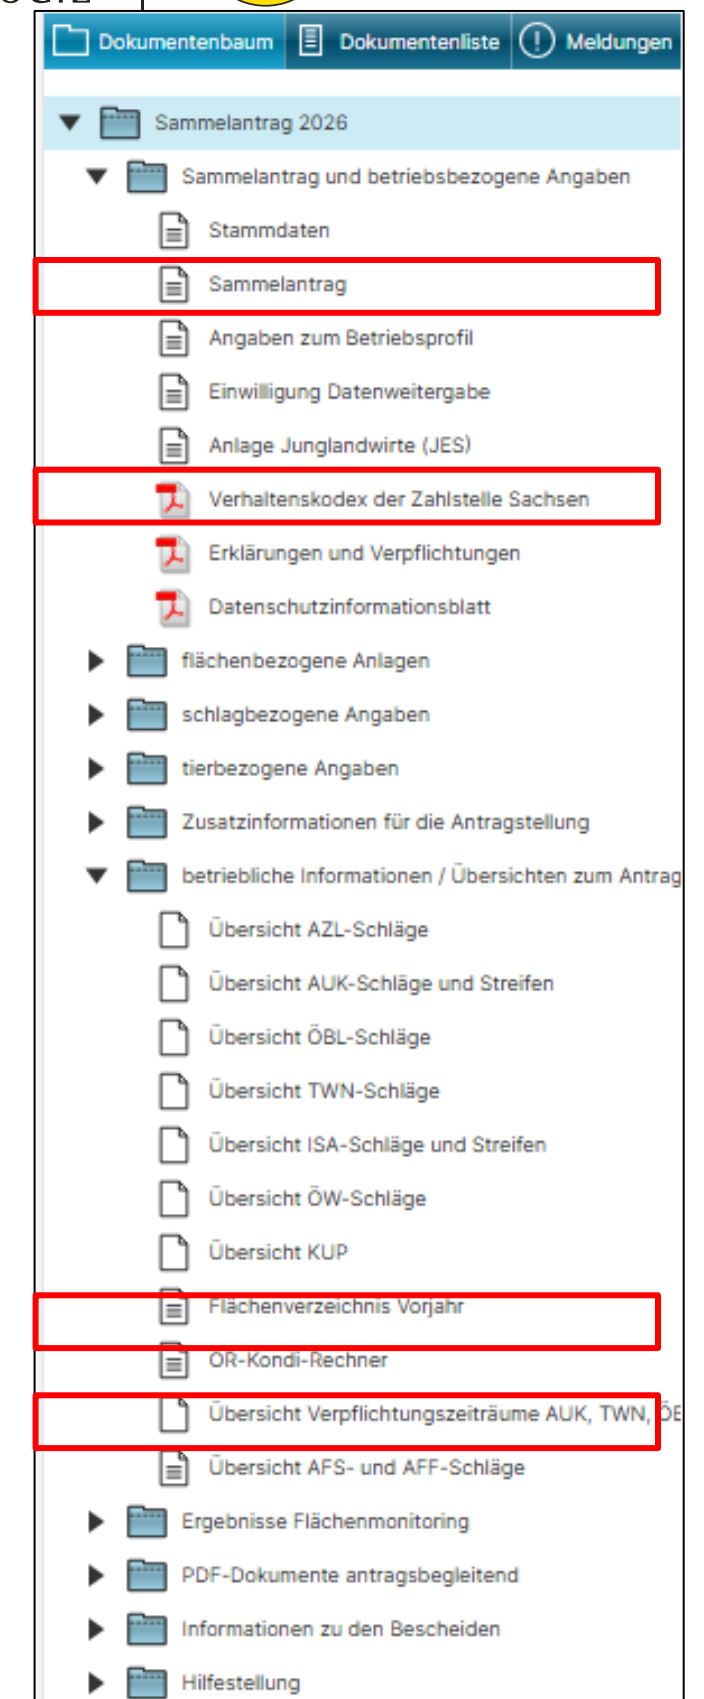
Dokumentenbaum Dokumentenliste Meldungen

Sammelantrag 2026
Sammelantrag und betriebsbezogene Angaben
Stammdaten
Sammelantrag
Angaben zum Betriebsprofil
Einwilligung Datenweitergabe
Anlage Junglandwirte (JES)
Verhaltenskodex der Zahlstelle Sachsen
Erklärungen und Verpflichtungen
Datenschutzinformationsblatt
flächenbezogene Anlagen
schlagbezogene Angaben
tierbezogene Angaben
Zusatzinformationen für die Antragstellung
betriebliche Informationen / Übersichten zum Antrag
Übersicht AZL-Schläge
Übersicht AUK-Schläge und Streifen
Übersicht ÖBL-Schläge
Übersicht TWN-Schläge
Übersicht ISA-Schläge und Streifen
Übersicht ÖW-Schläge
Übersicht KUP
Flächenverzeichnis Vorjahr
OR-Kondi-Rechner
Übersicht Verpflichtungszeiträume AUK, TWN, ÖE
Übersicht AFS- und AFF-Schläge
Ergebnisse Flächenmonitoring
PDF-Dokumente antragsbegleitend
Informationen zu den Bescheiden
Hilfestellung